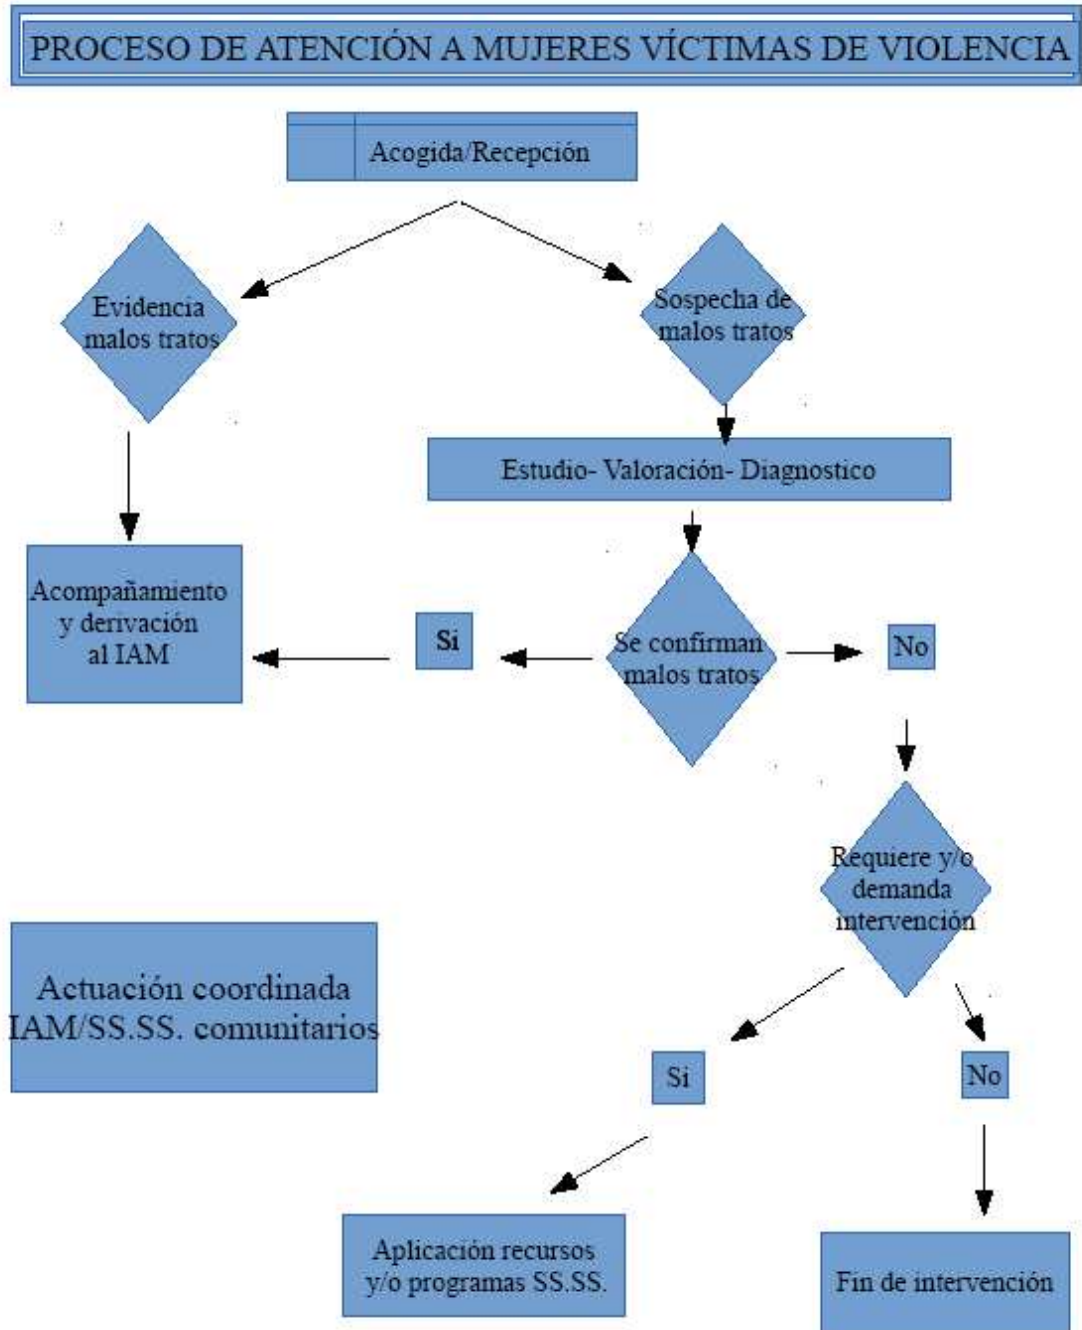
PROCESO DE ATENCIÓN A MUJERES VÍCTIMAS DE VIOLENCIA

Acogida/Recepción

Evidencia malos tratos

Sospecha de malos tratos

Estudio- Valoración- Diagnostico

Acompañamiento y derivación al IAM

Si

Se confirman malos tratos

No

Requiere y/o demanda intervención

Actuación coordinada IAM/SS.SS. comunitarios

Si

No

Aplicación recursos y/o programas SS.SS.

Fin de intervención